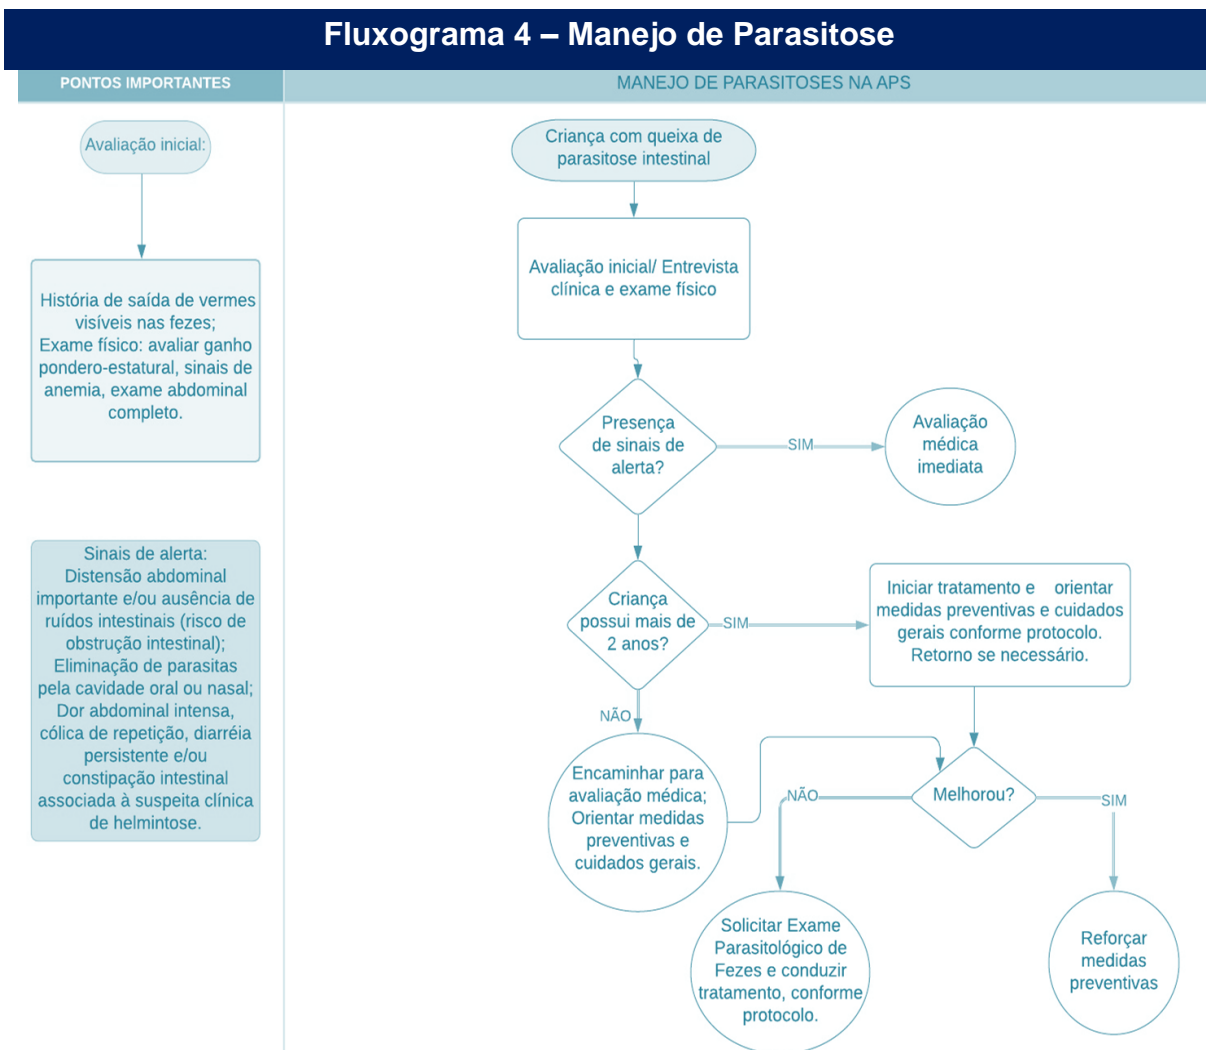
Fluxograma 4 – Manejo de Parasitose

PONTOS IMPORTANTES

Avaliação inicial:

História de saída de vermes visíveis nas fezes; Exame físico: avaliar ganho pondero-estatural, sinais de anemia, exame abdominal completo.

Sinais de alerta: Distensão abdominal importante e/ou ausência de ruídos intestinais (risco de obstrução intestinal); Eliminação de parasitas pela cavidade oral ou nasal; Dor abdominal intensa, cólica de repetição, diarréia persistente e/ou constipação intestinal associada à suspeita clínica de helmintose.

MANEJO DE PARASITOSES NA APS

Criança com queixa de parasitose intestinal

Avaliação inicial/ Entrevista clínica e exame físico

Presença de sinais de alerta?

SIM

Avaliação médica imediata

Criança possui mais de 2 anos?

SIM

Iniciar tratamento e orientar medidas preventivas e cuidados gerais conforme protocolo. Retorno se necessário.

NÃO

Encaminhar para avaliação médica; Orientar medidas preventivas e cuidados gerais.

Melhorou?

NÃO

SIM

Solicitar Exame Parasitológico de Fezes e conduzir tratamento, conforme protocolo.

Reforçar medidas preventivas